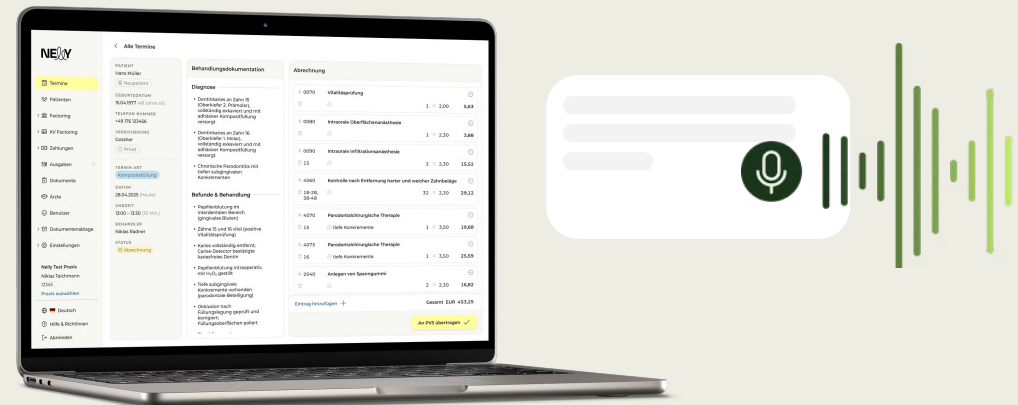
NELLY

Termine
Patienten
Factoring
KV Factoring
Zahlungen
Ausgaben
Dokumente
Ärzte
Benutzer
Dokumentenablage
Einstellungen

Nelly Test Praxis
Niklas Teichmann
12345
Praxis auswählen

Deutsch
Hilfe & Richtlinien
Abmelden

< Alle Termine

PATIENT
Hans Müller
Neupatient
GEBURTSDATUM
15.04.1977 (48 Jahre alt)
TELEFON NUMMER
+49 176 123456
VERSICHERUNG
Gothaer
Privat
TERMIN ART
Kompositfüllung
DATUM
28.04.2025 (Mo.Ab)
UHRZEIT
13:00 - 13:30 (30 Min.)
BEHANDLER
Niklas Radner
STATUS
Abrechnung

Behandlungsdokumentation

Diagnose
• Dentinkaries an Zahn 15 (Oberkiefer 2. Prämolar), vollständig exkaviert und mit adhäsiver Kompositfüllung versorgt
• Dentinkaries an Zahn 16 (Oberkiefer 1. Molar), vollständig exkaviert und mit adhäsiver Kompositfüllung versorgt
• Chronische Parodontitis mit tiefen subgingivalen Konkrementen

Befunde & Behandlung
• Papillenblutung im interdentalen Bereich (gingivales Bluten)
• Zähne 15 und 16 vital (positive Vitalitätsprüfung)
• Karies vollständig entfernt; Caries-Detector bestätigte kariesfreies Dentin
• Papillenblutung intraoperativ, mit $H_2O_2$ gestillt
• Tiefe subgingivale Konkremente vorhanden (parodontale Beteiligung)
• Okklusion nach Füllungslegung geprüft und korrigiert; Füllungsoberflächen poliert

Abrechnung

0070 Vitalitätsprüfung 1 × 2,00 5,63
0080 Intraorale Oberflächenanästhesie 1 × 2,30 3,88
0090 Intraorale Infiltrationsanästhesie 15 2 × 2,30 15,52
4060 Kontrolle nach Entfernung harter und weicher Zahnbeläge 18-28, 38-48 32 × 2,30 29,12
4070 Parodontalchirurgische Therapie 15 tiefe Konkremente 1 × 3,50 19,68
4075 Parodontalchirurgische Therapie 16 tiefe Konkremente 1 × 3,50 25,59
2040 Anlegen von Spanngummi 2 × 2,30 16,82

Eintrag hinzufügen +
Gesamt EUR 453,25
An PVS übertragen